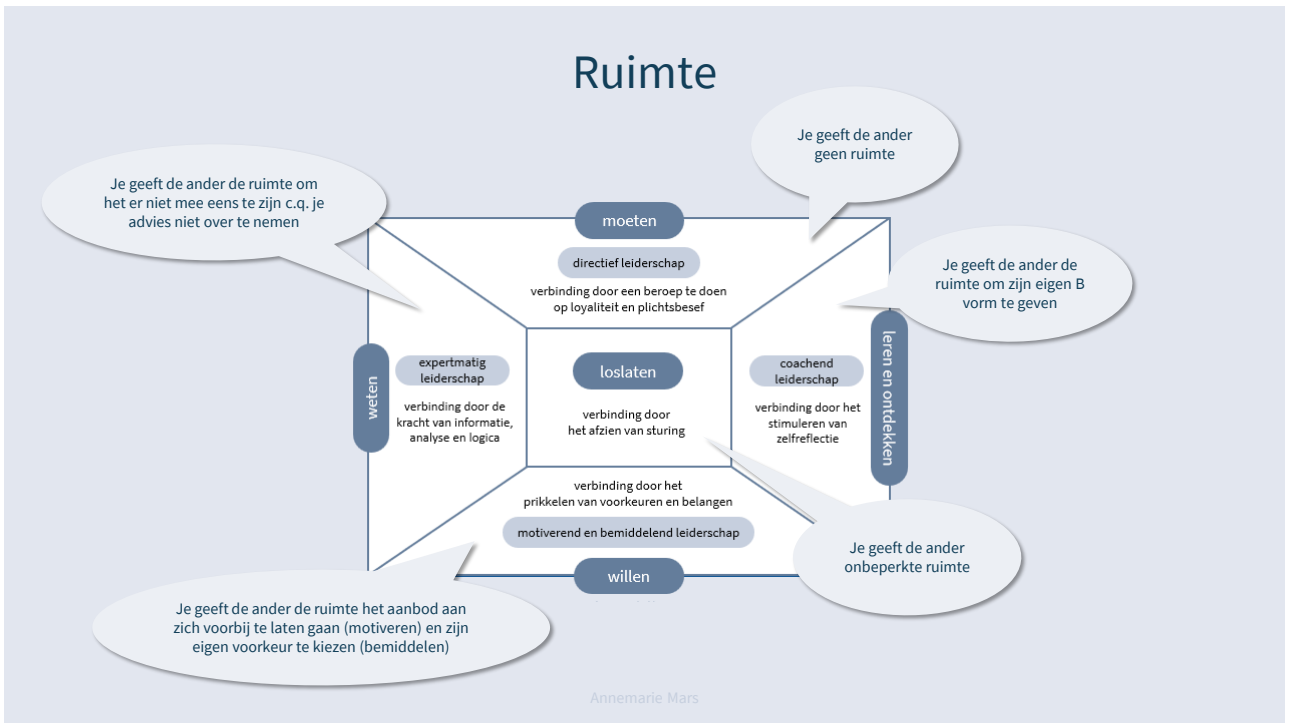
Ruimte

Je geeft de ander geen ruimte

Je geeft de ander de ruimte om het er niet mee eens te zijn c.q. je advies niet over te nemen

moeten

directief leiderschap

verbinding door een beroep te doen op loyaliteit en plichtsbesef

Je geeft de ander de ruimte om zijn eigen B vorm te geven

weten

expertmatig leiderschap

verbinding door de kracht van informatie, analyse en logica

loslaten

verbinding door het afzien van sturing

coachend leiderschap

verbinding door het stimuleren van zelfreflectie

leren en ontdekken

verbinding door het prikkelen van voorkeuren en belangen

motiverend en bemiddelend leiderschap

willen

Je geeft de ander onbeperkte ruimte

Je geeft de ander de ruimte het aanbod aan zich voorbij te laten gaan (motiveren) en zijn eigen voorkeur te kiezen (bemiddelen)

Annemarie Mars